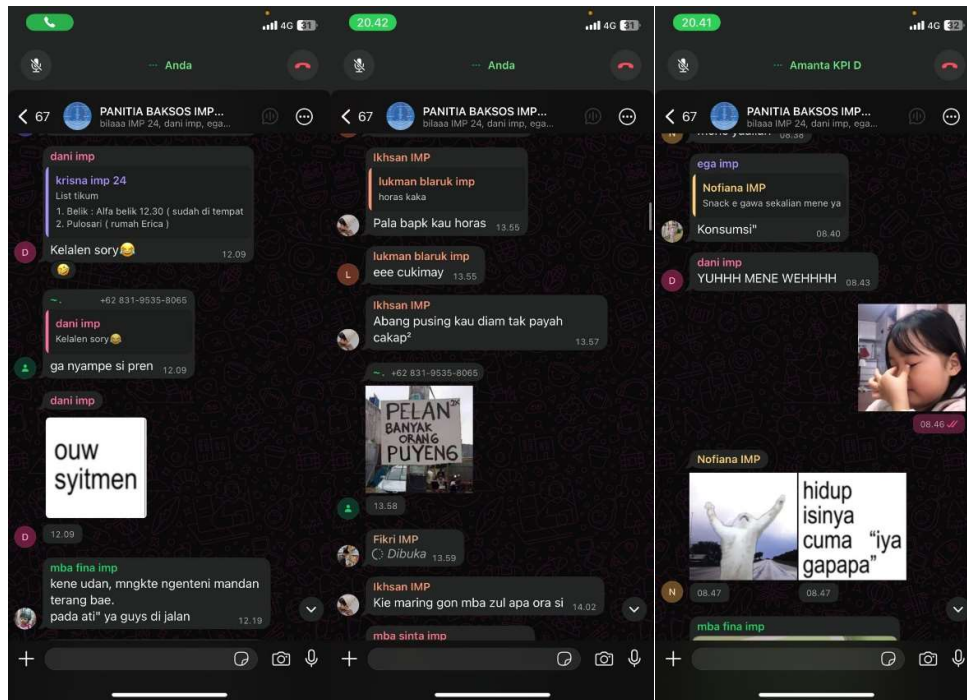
4G 31

Anda

< 67 PANITIA BAKSOS IMP...
bilaaa IMP 24, dani imp, ega...

dani imp
krisna imp 24
List tikum
1. Belik : Alfa belik 12.30 ( sudah di tempat
2. Pulosari ( rumah Erica )
Kelalen sory😂 12.09

~. +62 831-9535-8065
dani imp
Kelalen sory😂
ga nyampe si pren 12.09

dani imp
ouw syitmen
12.09

mba fina imp
kene udan, mngkte ngenteni mandan terang bae.
pada ati" ya guys di jalan 12.19

20.42 4G 31

Anda

< 67 PANITIA BAKSOS IMP...
bilaaa IMP 24, dani imp, ega...

Ikhsan IMP
lukman blaruk imp
horas kaka
Pala bapk kau horas 13.55

lukman blaruk imp
eee cukimay 13.55

Ikhsan IMP
Abang pusing kau diam tak payah cakap² 13.57

~. +62 831-9535-8065
PELAN BANYAK ORANG PUYENG
13.58

Fikri IMP
Dibuka 13.59

Ikhsan IMP
Kie maring gon mba zul apa ora si 14.02

mba sinta imp

20.41 4G 32

Amanta KPI D

< 67 PANITIA BAKSOS IMP...
bilaaa IMP 24, dani imp, ega...

ega imp
Nofiana IMP
Snack e gawa sekalian mene ya
Konsumsi" 08.40

dani imp
YUHHH MENE WEHHHH 08.43

08.46

Nofiana IMP
hidup isinya cuma "iya gapapa"
08.47 08.47

mba fina imp